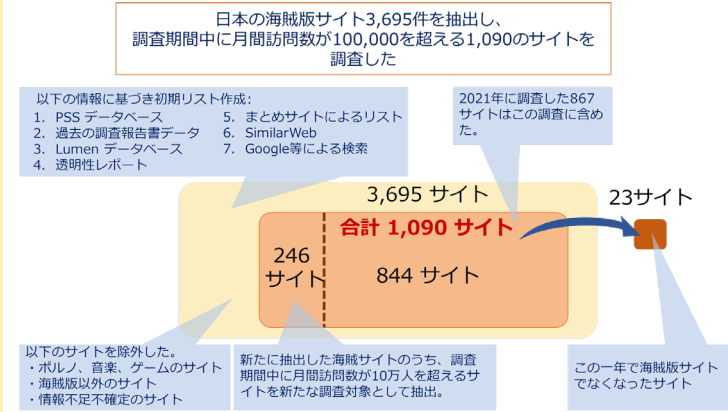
日本の海賊版サイト3,695件を抽出し、調査期間中に月間訪問数が100,000を超える1,090のサイトを調査した

以下の情報に基づき初期リスト作成：
1. PSS データベース
2. 過去の調査報告書データ
3. Lumen データベース
4. 透明性レポート
5. まとめサイトによるリスト
6. SimilarWeb
7. Google等による検索

2021年に調査した867サイトはこの調査に含めた。

3,695 サイト

23サイト

合計 1,090 サイト

246 サイト

844 サイト

以下のサイトを除外した。
・ポルノ、音楽、ゲームのサイト
・海賊版以外のサイト
・情報不足不確定のサイト

新たに抽出した海賊サイトのうち、調査期間中に月間訪問数が10万人を超えるサイトを新たな調査対象として抽出。

この一年で海賊版サイトでなくなったサイト